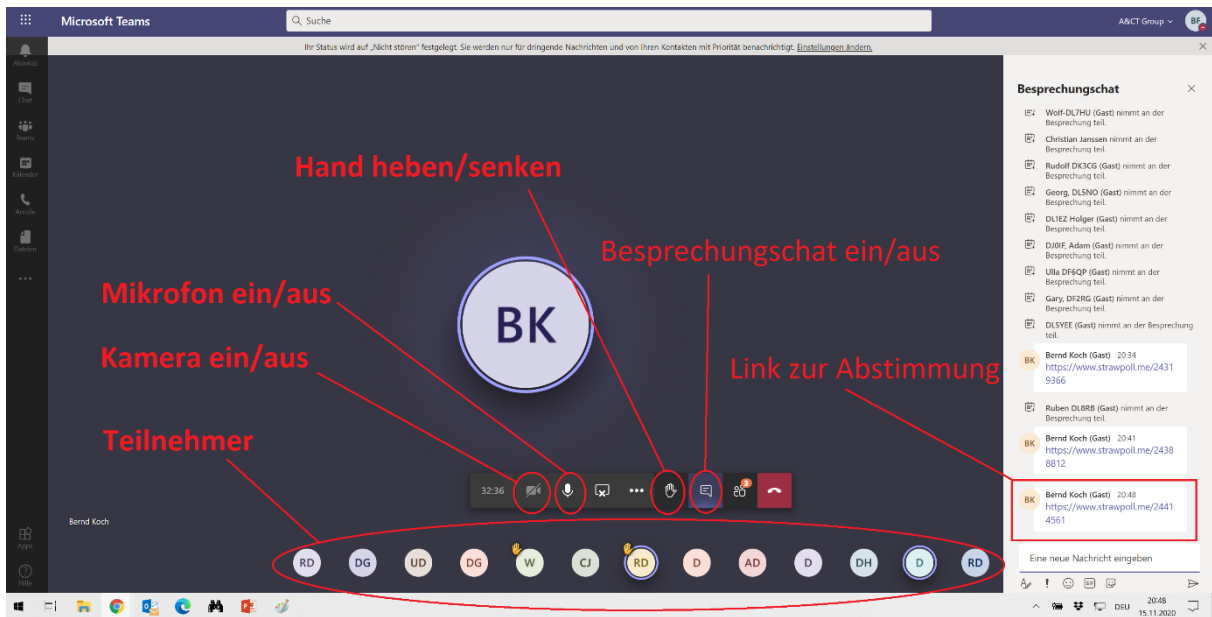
Microsoft Teams
Suche
A&CT Group
BF

Ihr Status wird auf „Nicht stören" festgelegt. Sie werden nur für dringende Nachrichten und von Ihren Kontakten mit Priorität benachrichtigt. Einstellungen ändern.

Aktivität
Chat
Teams
Kalender
Anrufe
Dateien
...
Apps
Hilfe

Hand heben/senken
Besprechungschat ein/aus
Mikrofon ein/aus
Kamera ein/aus
Teilnehmer
Link zur Abstimmung

BK

32:36

3

Bernd Koch

RD DG UD DG W CJ RD D AD D DH D RD

Besprechungschat

Wolf-DL7HU (Gast) nimmt an der Besprechung teil.
Christian Janssen nimmt an der Besprechung teil.
Rudolf DK3CG (Gast) nimmt an der Besprechung teil.
Georg, DL5NO (Gast) nimmt an der Besprechung teil.
DL1EZ Holger (Gast) nimmt an der Besprechung teil.
DJ0IF, Adam (Gast) nimmt an der Besprechung teil.
Ulla DF6QP (Gast) nimmt an der Besprechung teil.
Gary, DF2RG (Gast) nimmt an der Besprechung teil.
DL5YEE (Gast) nimmt an der Besprechung teil.

BK Bernd Koch (Gast) 20:34
https://www.strawpoll.me/24319366

Ruben DL8RB (Gast) nimmt an der Besprechung teil.

BK Bernd Koch (Gast) 20:41
https://www.strawpoll.me/24388812

BK Bernd Koch (Gast) 20:48
https://www.strawpoll.me/24414561

Eine neue Nachricht eingeben

DEU 20:48 15.11.2020